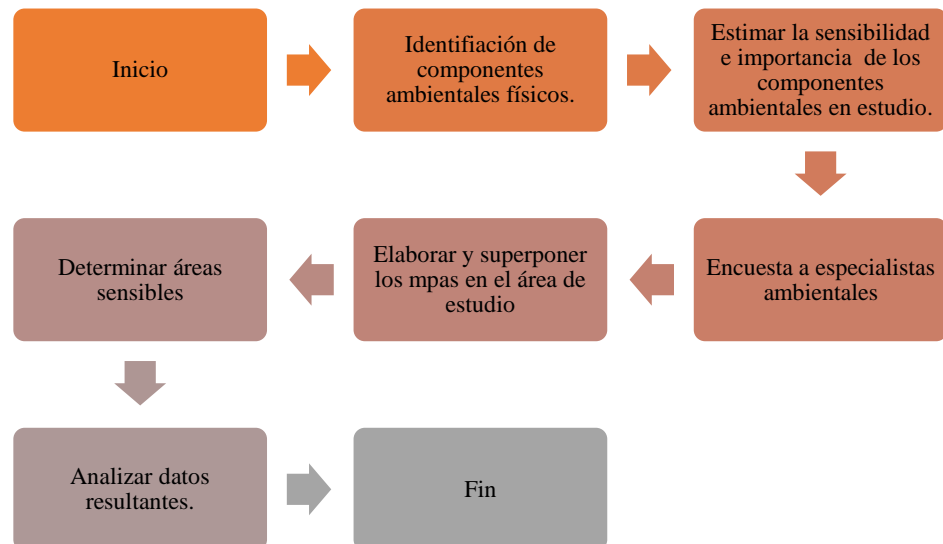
Inicio

Identifiación de componentes ambientales físicos.

Estimar la sensibilidad e importancia de los componentes ambientales en estudio.

Encuesta a especialistas ambientales

Elaborar y superponer los mpas en el área de estudio

Determinar áreas sensibles

Analizar datos resultantes.

Fin